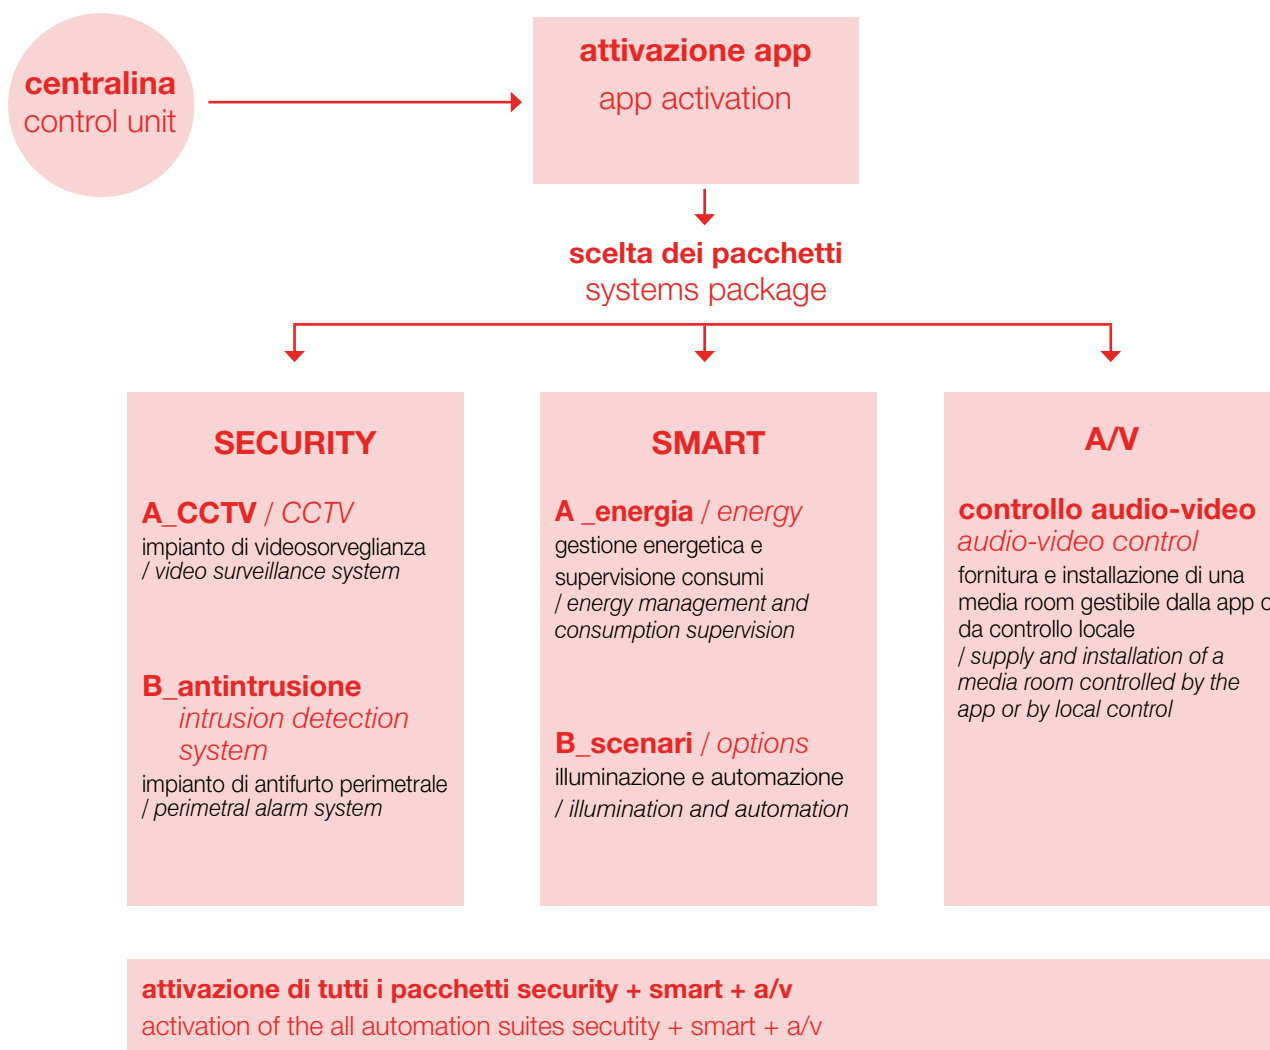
centralina
control unit

attivazione app
app activation

scelta dei pacchetti
systems package

SECURITY

A_CCTV / CCTV
impianto di videosorveglianza / video surveillance system

B_antintrusione
intrusion detection system
impianto di antifurto perimetrale / perimetral alarm system

SMART

A _energia / energy
gestione energetica e supervisione consumi / energy management and consumption supervision

B_scenari / options
illuminazione e automazione / illumination and automation

A/V

controllo audio-video
audio-video control
fornitura e installazione di una media room gestibile dalla app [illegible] da controllo locale / supply and installation of a media room controlled by the app or by local control

attivazione di tutti i pacchetti security + smart + a/v
activation of the all automation suites secutity + smart + a/v